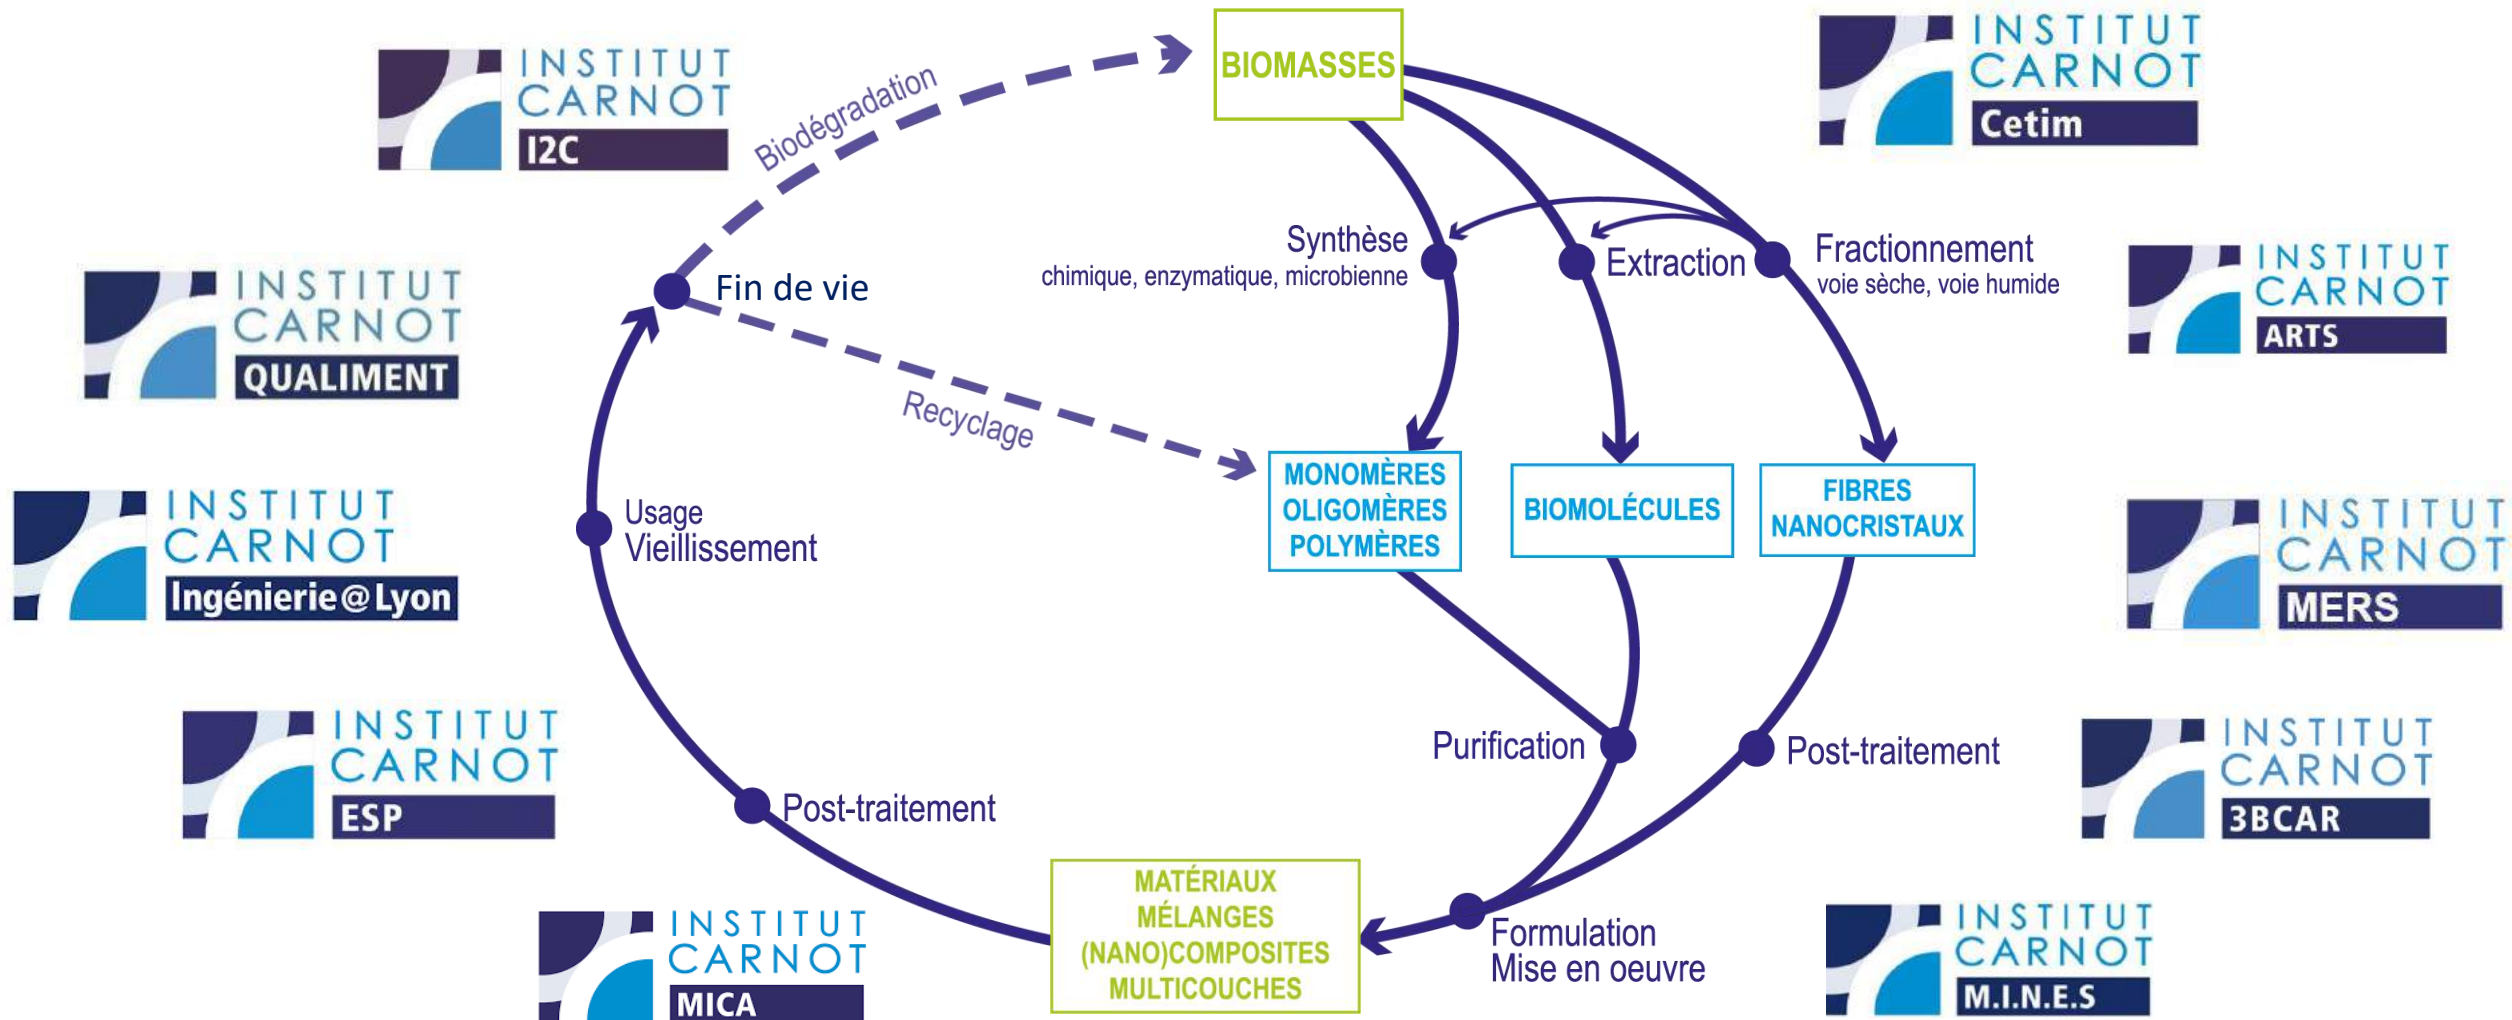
INSTITUT CARNOT I2C

Biodégradation

BIOMASSES

INSTITUT CARNOT Cetim

INSTITUT CARNOT QUALIMENT

Fin de vie

Synthèse
chimique, enzymatique, microbienne

Extraction

Fractionnement
voie sèche, voie humide

INSTITUT CARNOT ARTS

Recyclage

INSTITUT CARNOT Ingénierie@Lyon

Usage
Vieillissement

MONOMÈRES
OLIGOMÈRES
POLYMÈRES

BIOMOLÉCULES

FIBRES
NANOCRISTAUX

INSTITUT CARNOT MERS

INSTITUT CARNOT ESP

Purification

Post-traitement

INSTITUT CARNOT 3BCAR

Post-traitement

MATÉRIAUX
MÉLANGES
(NANO)COMPOSITES
MULTICOUCHES

Formulation
Mise en oeuvre

INSTITUT CARNOT MICA

INSTITUT CARNOT M.I.N.E.S